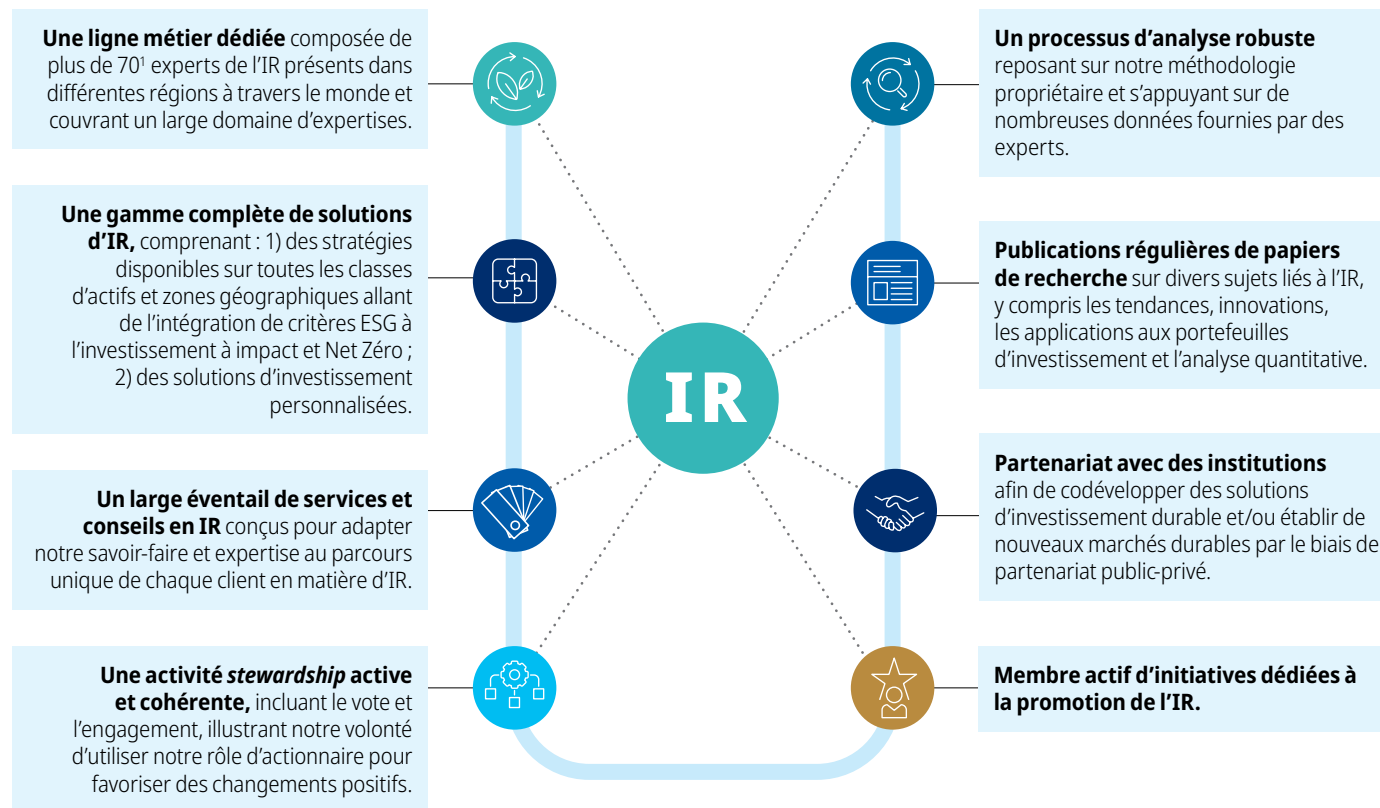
**Une ligne métier dédiée** composée de plus de 70$^1$ experts de l'IR présents dans différentes régions à travers le monde et couvrant un large domaine d'expertises.

**Une gamme complète de solutions d'IR,** comprenant : 1) des stratégies disponibles sur toutes les classes d'actifs et zones géographiques allant de l'intégration de critères ESG à l'investissement à impact et Net Zéro ; 2) des solutions d'investissement personnalisées.

**Un large éventail de services et conseils en IR** conçus pour adapter notre savoir-faire et expertise au parcours unique de chaque client en matière d'IR.

**Une activité *stewardship* active et cohérente,** incluant le vote et l'engagement, illustrant notre volonté d'utiliser notre rôle d'actionnaire pour favoriser des changements positifs.

IR

**Un processus d'analyse robuste** reposant sur notre méthodologie propriétaire et s'appuyant sur de nombreuses données fournies par des experts.

**Publications régulières de papiers de recherche** sur divers sujets liés à l'IR, y compris les tendances, innovations, les applications aux portefeuilles d'investissement et l'analyse quantitative.

**Partenariat avec des institutions** afin de codévelopper des solutions d'investissement durable et/ou établir de nouveaux marchés durables par le biais de partenariat public-privé.

**Membre actif d'initiatives dédiées à la promotion de l'IR.**